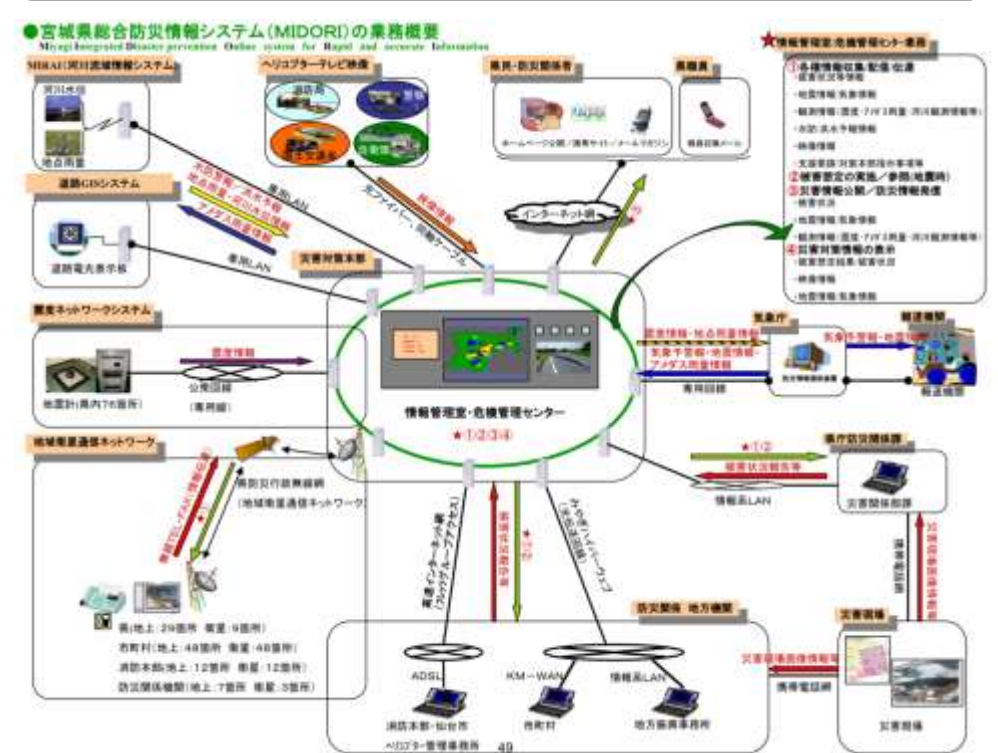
●宮城県総合防災情報システム(MIDORI)の業務概要
Miyagi Integrated Disaster prevention Online system for Rapid and accurate Information

MIRAI(河川流域情報システム)
河川水位
地点雨量

ヘリコプターテレビ映像
消防局
警察
自衛隊

県民・防災関係者
ホームページ公開/携帯サイト/メールマガジン

県職員
職員招集メール

★情報管理室・危機管理センター業務
①各種情報収集/配信/伝達
・被害状況等情報
・地震情報/気象情報
・観測情報(震度・アメダス雨量・河川観測情報等)
・水防/洪水予報情報
・映像情報
・支援要請/災害本部指令事項等
②被害想定の実施/参照(地震時)
③災害情報公開/防災情報発信
・被害状況
・地震情報/気象情報
・観測情報(震度・アメダス雨量・河川観測情報等)
④災害対策情報の表示
・被害想定結果/被害状況
・映像情報
・地震情報/気象情報

道路GISシステム
道路電光表示板
専用LAN
光ファイバー、同軸ケーブル
インターネット網
災害対策本部

震度ネットワークシステム
震度情報
公衆回線
(専用線)
地震計(県内76箇所)

情報管理室・危機管理センター
★①②③④

気象庁
震度情報・地点雨量情報
気象予警報・地震情報・アメダス雨量情報
専用回線
報道機関
気象予警報・地震情報

地域衛星通信ネットワーク
県防災行政無線網
(地域衛星通信ネットワーク)
県(地上:29箇所 衛星:9箇所)
市町村(地上:48箇所 衛星:48箇所)
消防本部(地上:12箇所 衛星:12箇所)
防災関係機関(地上:7箇所 衛星:3箇所)

高速インターネット網(フレッツグループアクセス)
★①②
みやぎハイパーウェブ
被害状況報告等

★①②
被害状況報告等
情報系LAN
県庁防災関係課
災害関係部課

防災関係 地方機関
ADSL
KM-WAN
情報系LAN
消防本部・仙台市
ヘリコプター管理事務所
市町村
地方振興事務所

災害現場
災害現場画像情報等
携帯電話網
災害現場
49